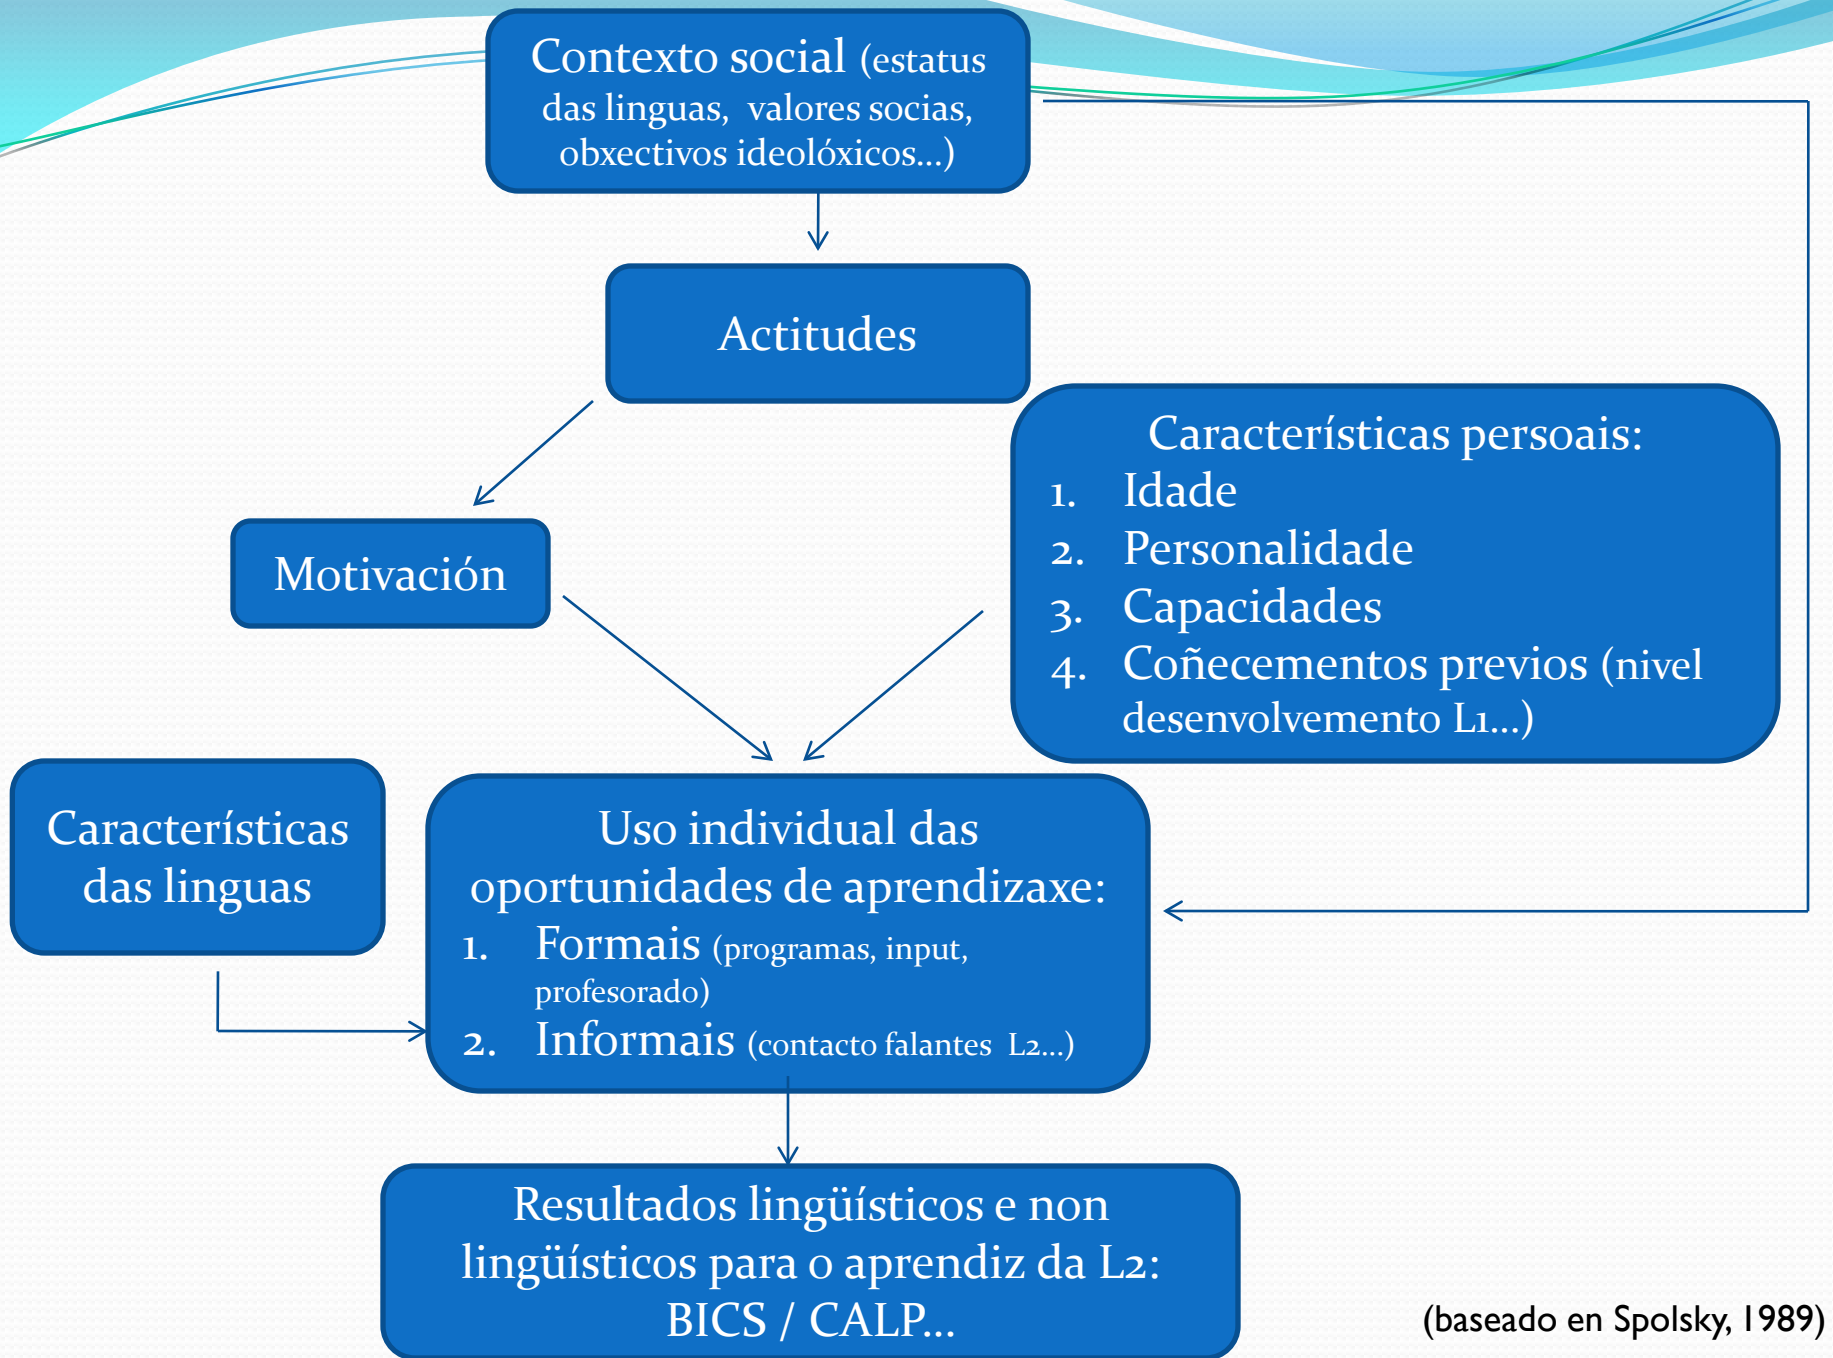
Contexto social (estatus das linguas, valores socias, obxectivos ideolóxicos...)

Actitudes

Características persoais:
1. Idade
2. Personalidade
3. Capacidades
4. Coñecementos previos (nivel desenvolvemento L1...)

Motivación

Características das linguas

Uso individual das oportunidades de aprendizaxe:
1. Formais (programas, input, profesorado)
2. Informais (contacto falantes L2...)

Resultados lingüísticos e non lingüísticos para o aprendiz da L2: BICS / CALP...

(baseado en Spolsky, 1989)